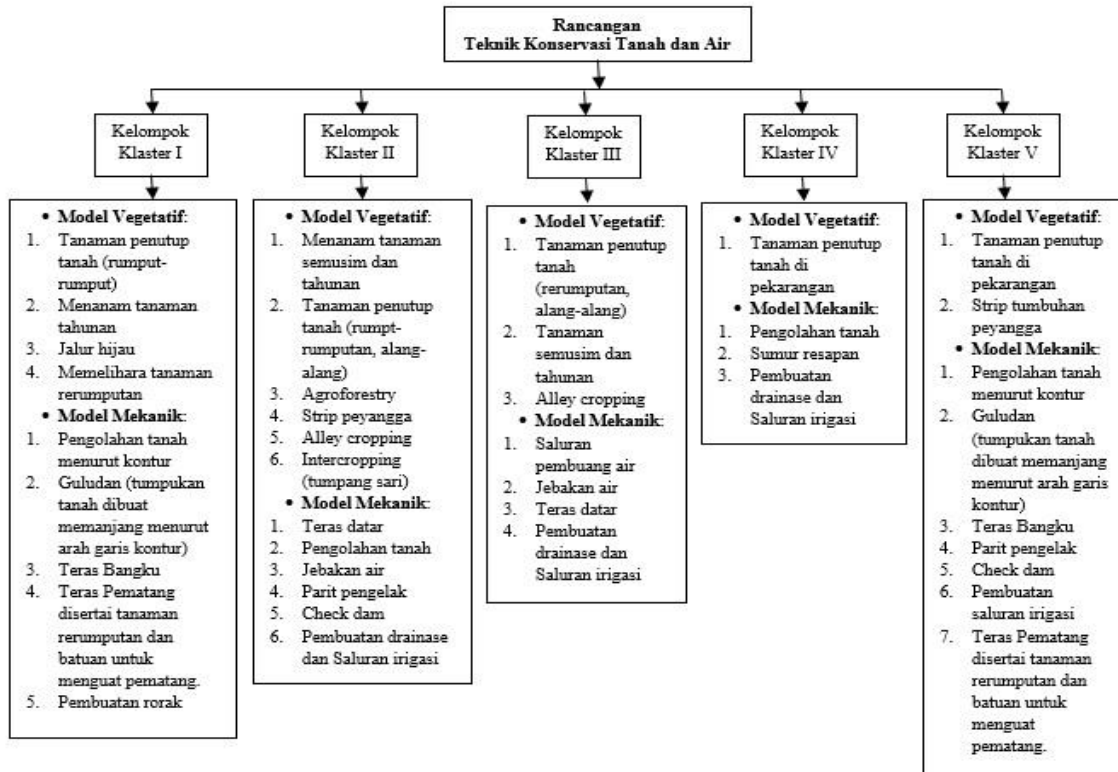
Rancangan
Teknik Konservasi Tanah dan Air

Kelompok Klaster I

• Model Vegetatif:
1. Tanaman penutup tanah (rumput-rumput)
2. Menanam tanaman tahunan
3. Jalur hijau
4. Memelihara tanaman rerumputan
• Model Mekanik:
1. Pengolahan tanah menurut kontur
2. Guludan (tumpukan tanah dibuat memanjang menurut arah garis kontur)
3. Teras Bangku
4. Teras Pematang disertai tanaman rerumputan dan batuan untuk menguat pematang.
5. Pembuatan rorak

Kelompok Klaster II

• Model Vegetatif:
1. Menanam tanaman semusim dan tahunan
2. Tanaman penutup tanah (rumpt-rumputan, alang-alang)
3. Agroforestry
4. Strip peyangga
5. Alley cropping
6. Intercropping (tumpang sari)
• Model Mekanik:
1. Teras datar
2. Pengolahan tanah
3. Jebakan air
4. Parit pengelak
5. Check dam
6. Pembuatan drainase dan Saluran irigasi

Kelompok Klaster III

• Model Vegetatif:
1. Tanaman penutup tanah (rerumputan, alang-alang)
2. Tanaman semusim dan tahunan
3. Alley cropping
• Model Mekanik:
1. Saluran pembuang air
2. Jebakan air
3. Teras datar
4. Pembuatan drainase dan Saluran irigasi

Kelompok Klaster IV

• Model Vegetatif:
1. Tanaman penutup tanah di pekarangan
• Model Mekanik:
1. Pengolahan tanah
2. Sumur resapan
3. Pembuatan drainase dan Saluran irigasi

Kelompok Klaster V

• Model Vegetatif:
1. Tanaman penutup tanah di pekarangan
2. Strip tumbuhan peyangga
• Model Mekanik:
1. Pengolahan tanah menurut kontur
2. Guludan (tumpukan tanah dibuat memanjang menurut arah garis kontur)
3. Teras Bangku
4. Parit pengelak
5. Check dam
6. Pembuatan saluran irigasi
7. Teras Pematang disertai tanaman rerumputan dan batuan untuk menguat pematang.